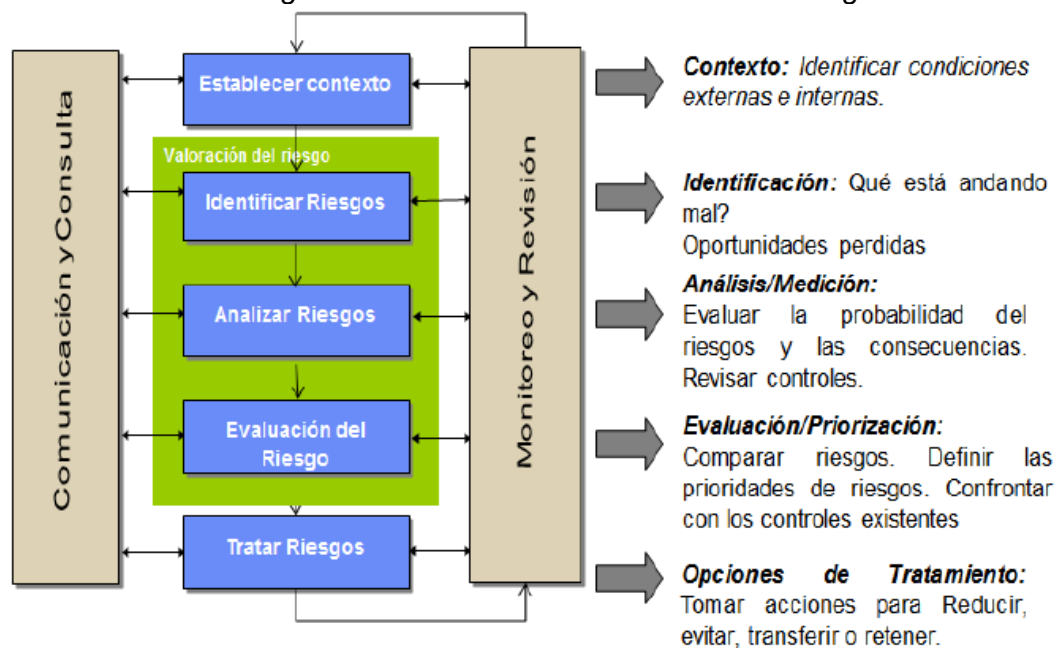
Comunicación y Consulta

Establecer contexto

Valoración del riesgo

Identificar Riesgos

Analizar Riesgos

Evaluación del Riesgo

Tratar Riesgos

Monitoreo y Revisión

**Contexto:** *Identificar condiciones externas e internas.*

**Identificación:** Qué está andando mal? Oportunidades perdidas

**Análisis/Medición:** Evaluar la probabilidad del riesgos y las consecuencias. Revisar controles.

**Evaluación/Priorización:** Comparar riesgos. Definir las prioridades de riesgos. Confrontar con los controles existentes

**Opciones de Tratamiento:** Tomar acciones para Reducir, evitar, transferir o retener.